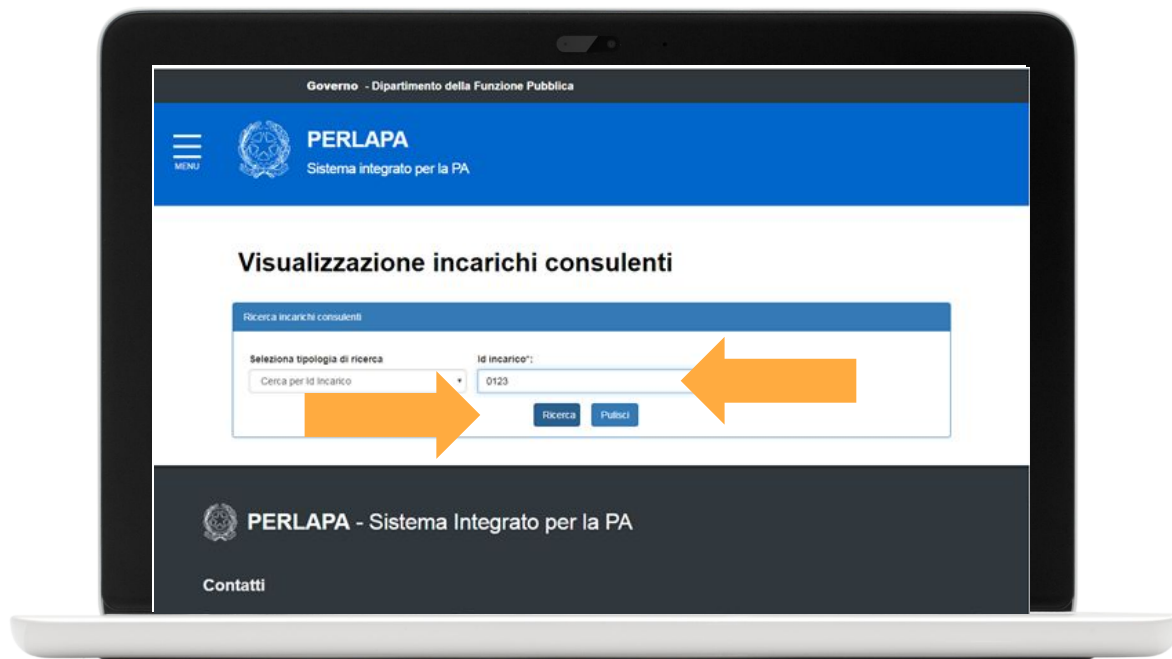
Governo - Dipartimento della Funzione Pubblica

MENU

PERLAPA
Sistema integrato per la PA

Visualizzazione incarichi consulenti

Ricerca incarichi consulenti

Seleziona tipologia di ricerca

Cerca per Id Incarico

Id incarico*:

0123

Ricerca

Pulisci

PERLAPA - Sistema Integrato per la PA

Contatti